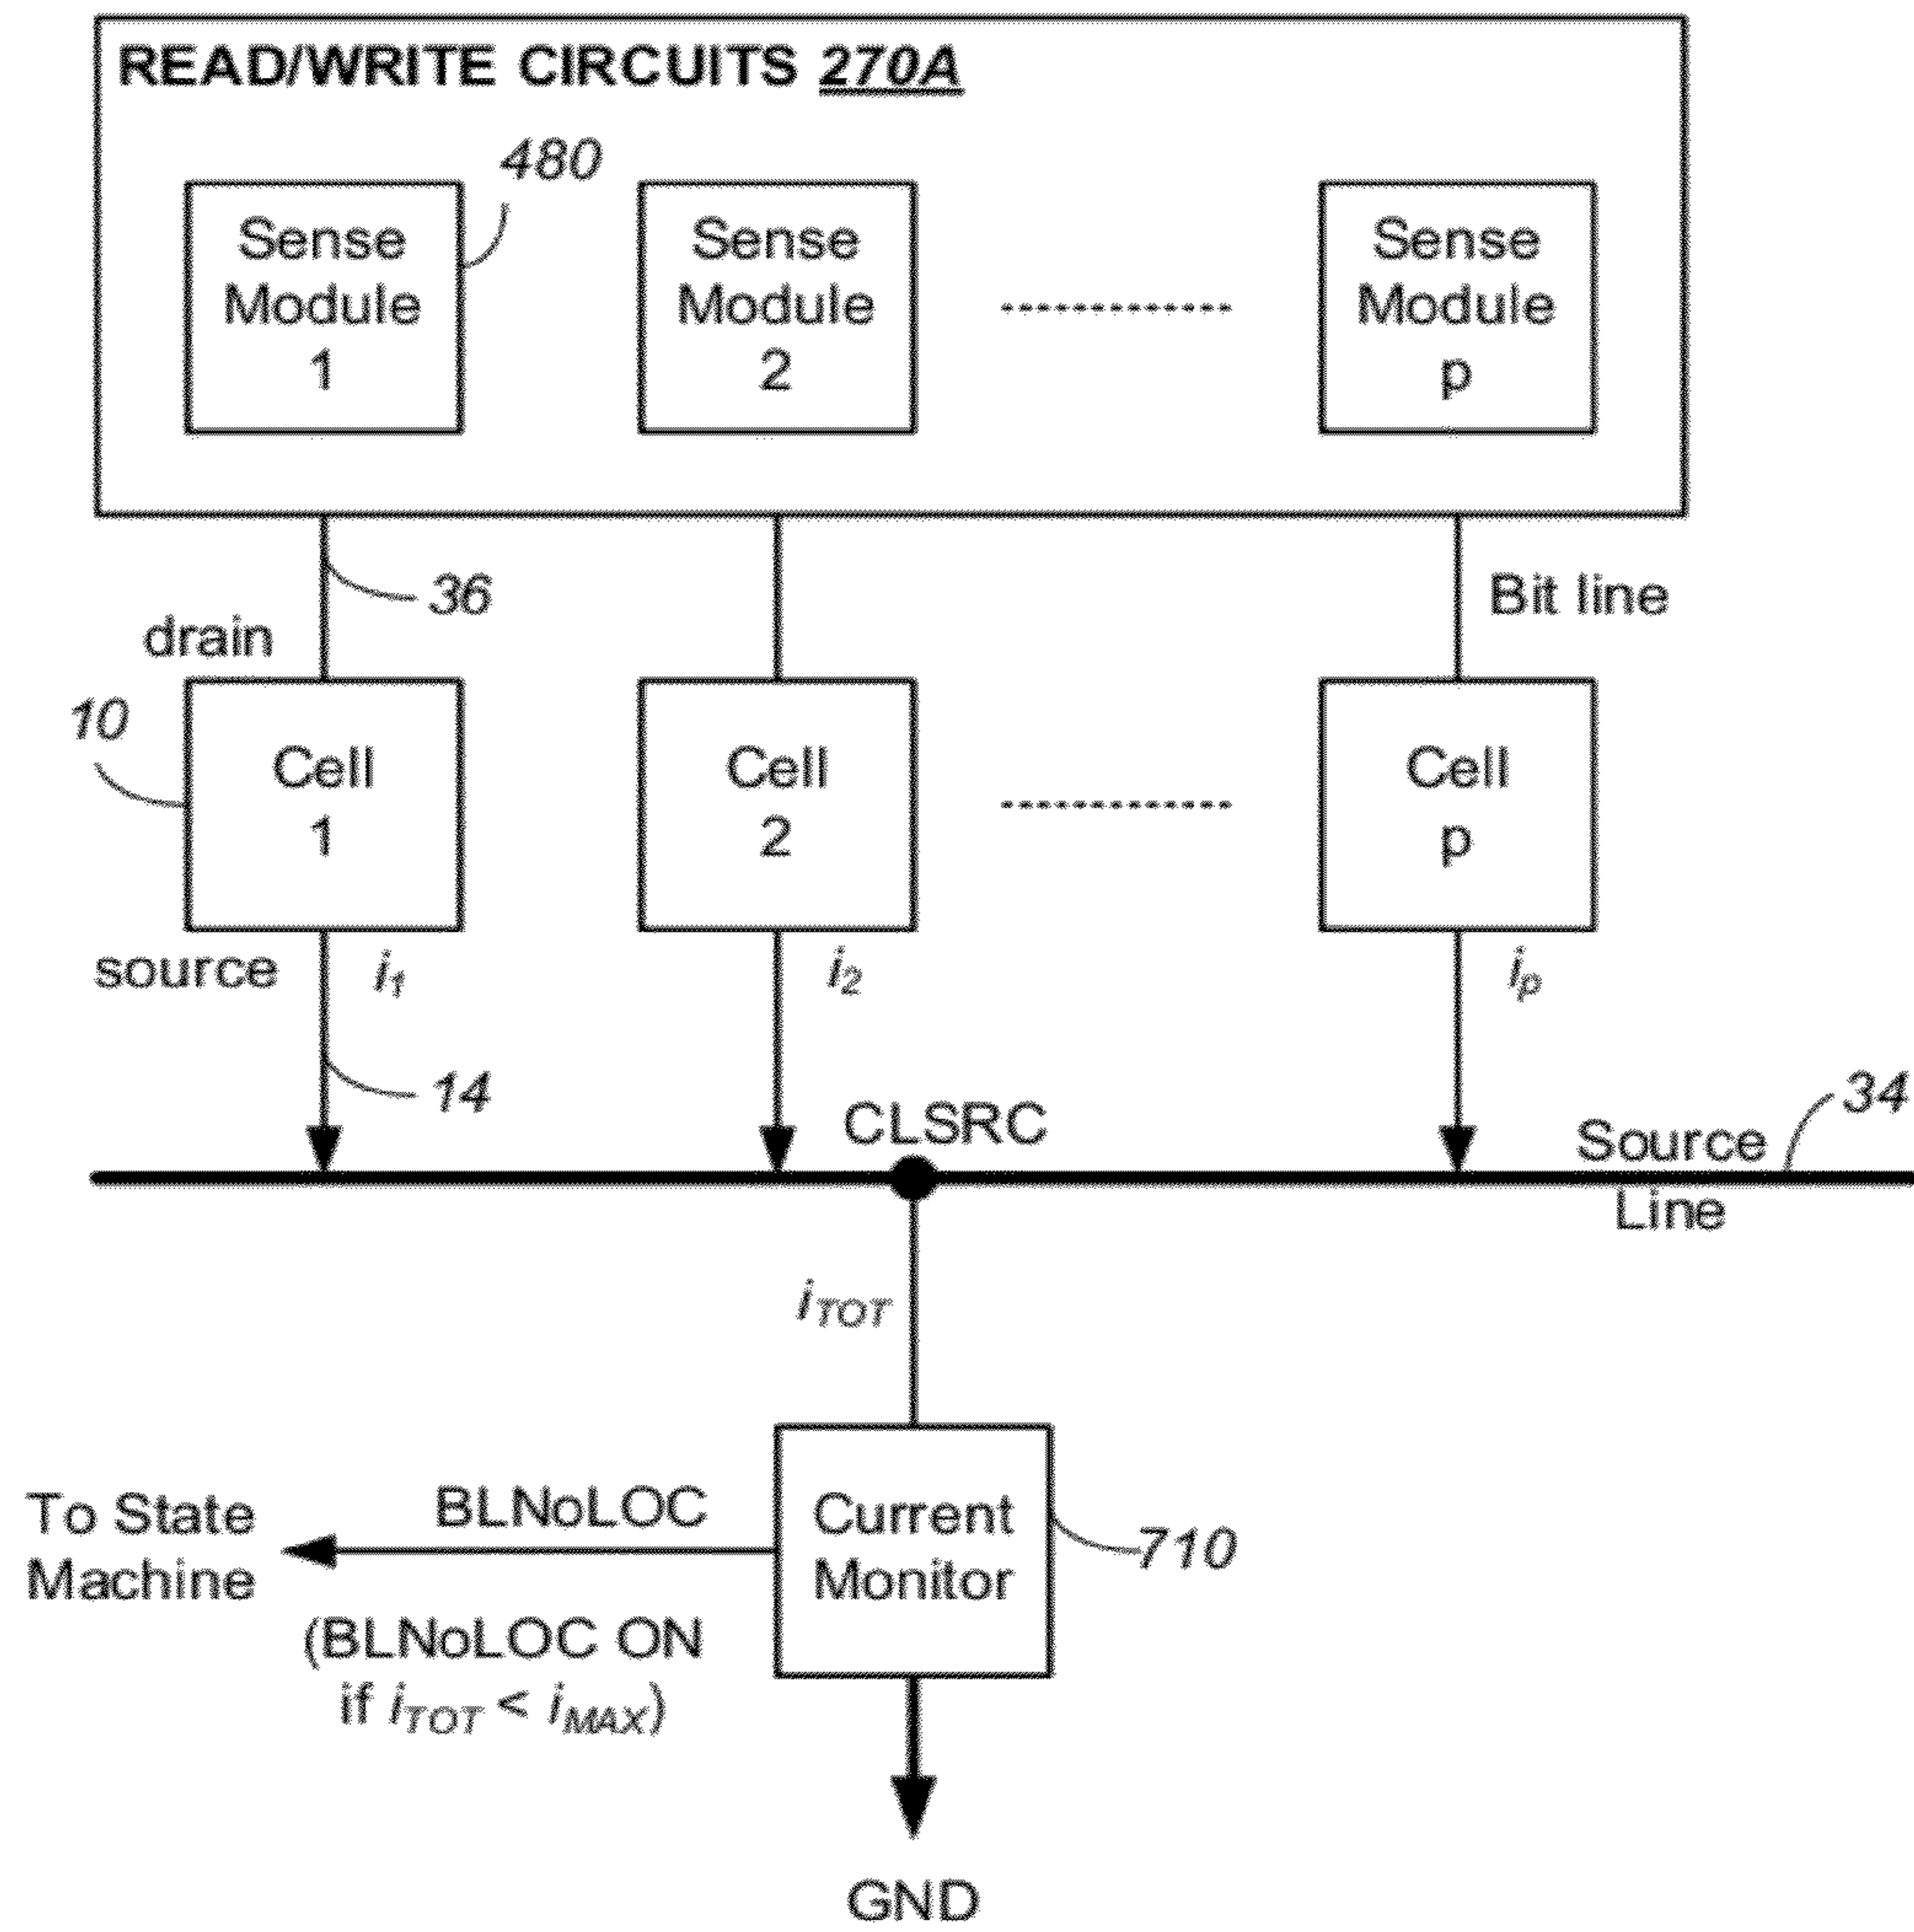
READ/WRITE CIRCUITS 270A

480

Sense Module 1

Sense Module 2

Sense Module p

36

drain

Bit line

10

Cell 1

Cell 2

Cell p

source

$i_1$

$i_2$

$i_p$

14

CLSRC

34

Source Line

$i_{TOT}$

To State Machine

BLNoLOC

Current Monitor

710

(BLNoLOC ON if $i_{TOT} < i_{MAX}$)

GND